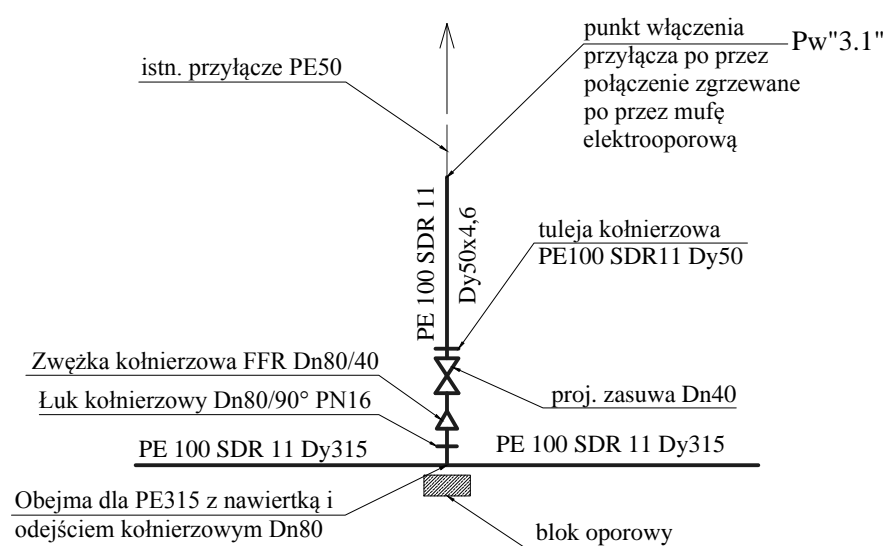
punkt włączenia
przyłącza po przez
połączenie zgrzewane
po przez mufę
elektrooporową
Pw"3.1"

istn. przyłącze PE50

PE 100 SDR 11
Dy50x4,6

tuleja kołnierzowa
PE100 SDR11 Dy50

Zwężka kołnierzowa FFR Dn80/40

Łuk kołnierzowy Dn80/90° PN16

proj. zasuwa Dn40

PE 100 SDR 11 Dy315

PE 100 SDR 11 Dy315

Obejma dla PE315 z nawiertką i
odejściem kołnierzowym Dn80

blok oporowy